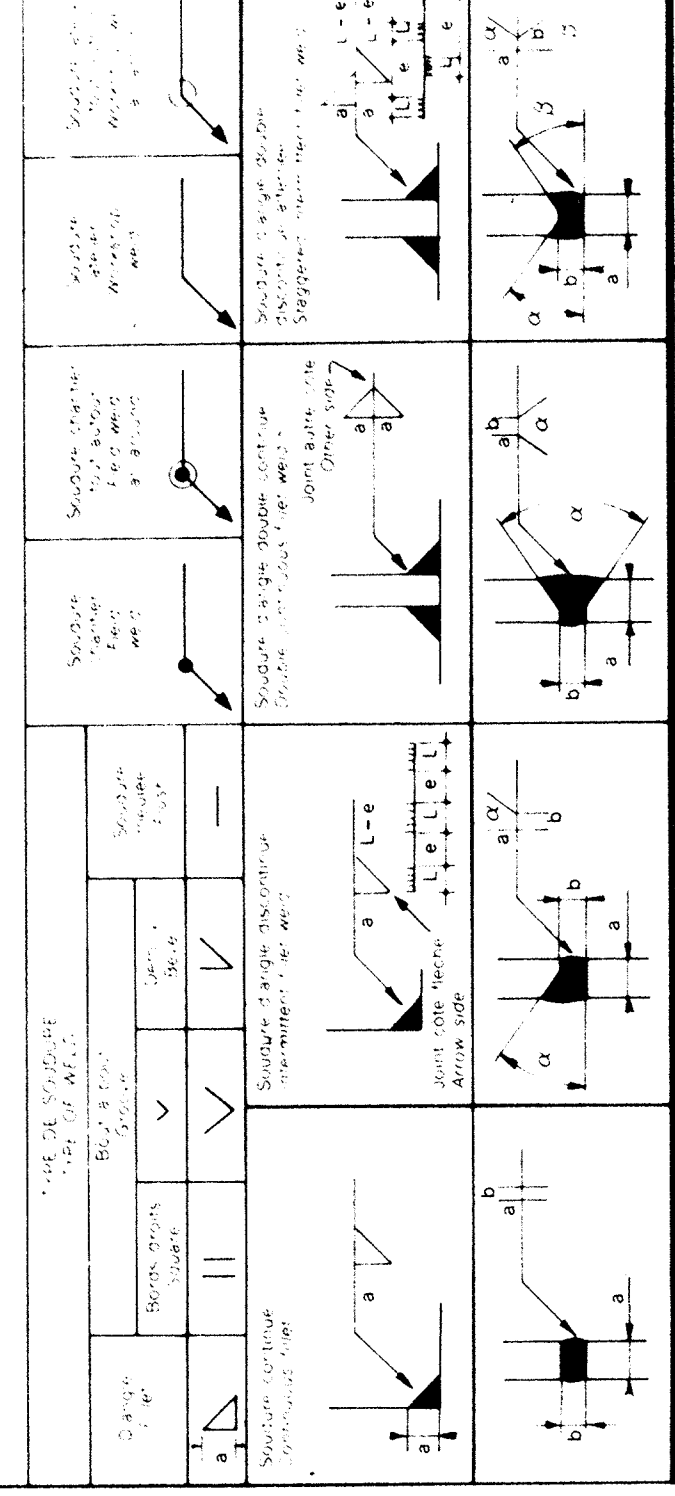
TYPE DE SOUDURE
TYPE OF WELD

D'angle
Fillet

Bout à bout
Groove

Bords droits
Square

V

Demi V
Bevel

Soudure relevée
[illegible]

a

Soudure continue
Continuous fillet

a

Soudure d'angle discontinue
Intermittent fillet weld

a

L - e

L e L e L

Joint côté flèche
Arrow side

a

b

a

b

a

b

a

α

α

b

a

Soudure chantier
Field weld

Soudure chantier tout autour
Field weld all around

Soudure d'angle double continue
Double continuous fillet weld

a

a

Joint autre côté
Other side

a

b

a

b

a

α

α

Soudure de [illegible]
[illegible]
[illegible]

Soudure d'angle double discontinue en alterné
Staggered intermittent fillet weld

a

a

L - e

L - e

L

e

L

e

a

b

a

b

α

α

β

β